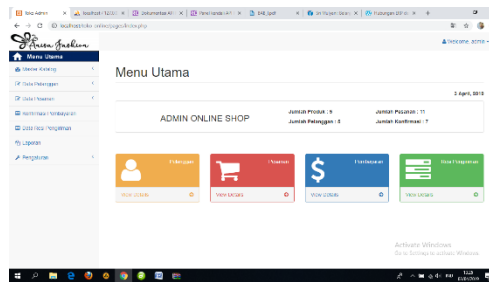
Toko Admin | localhost / 127.0.0.1 | Dokumentasi All | Panel kendali | SKB_fpdf | SMK Negeri | Hubungan | +

localhost/toko_online/page/index.php

Arisa fashion

Welcome, admin

Menu Utama

Master Katalog

Data Pelanggan

Data Pesanan

Konfirmasi Pembayaran

Data Kota Pengiriman

Laporan

Pengaturan

Menu Utama

3 April, 2018

ADMIN ONLINE SHOP

Jumlah Produk : 9

Jumlah Pelanggan : 8

Jumlah Pesanan : 11

Jumlah Konfirmasi : 7

Pelanggan

Pesanan

Pembayaran

Data Pengiriman

View Details

View Details

View Details

View Details

Activate Windows
Go to Settings to activate Windows.

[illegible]